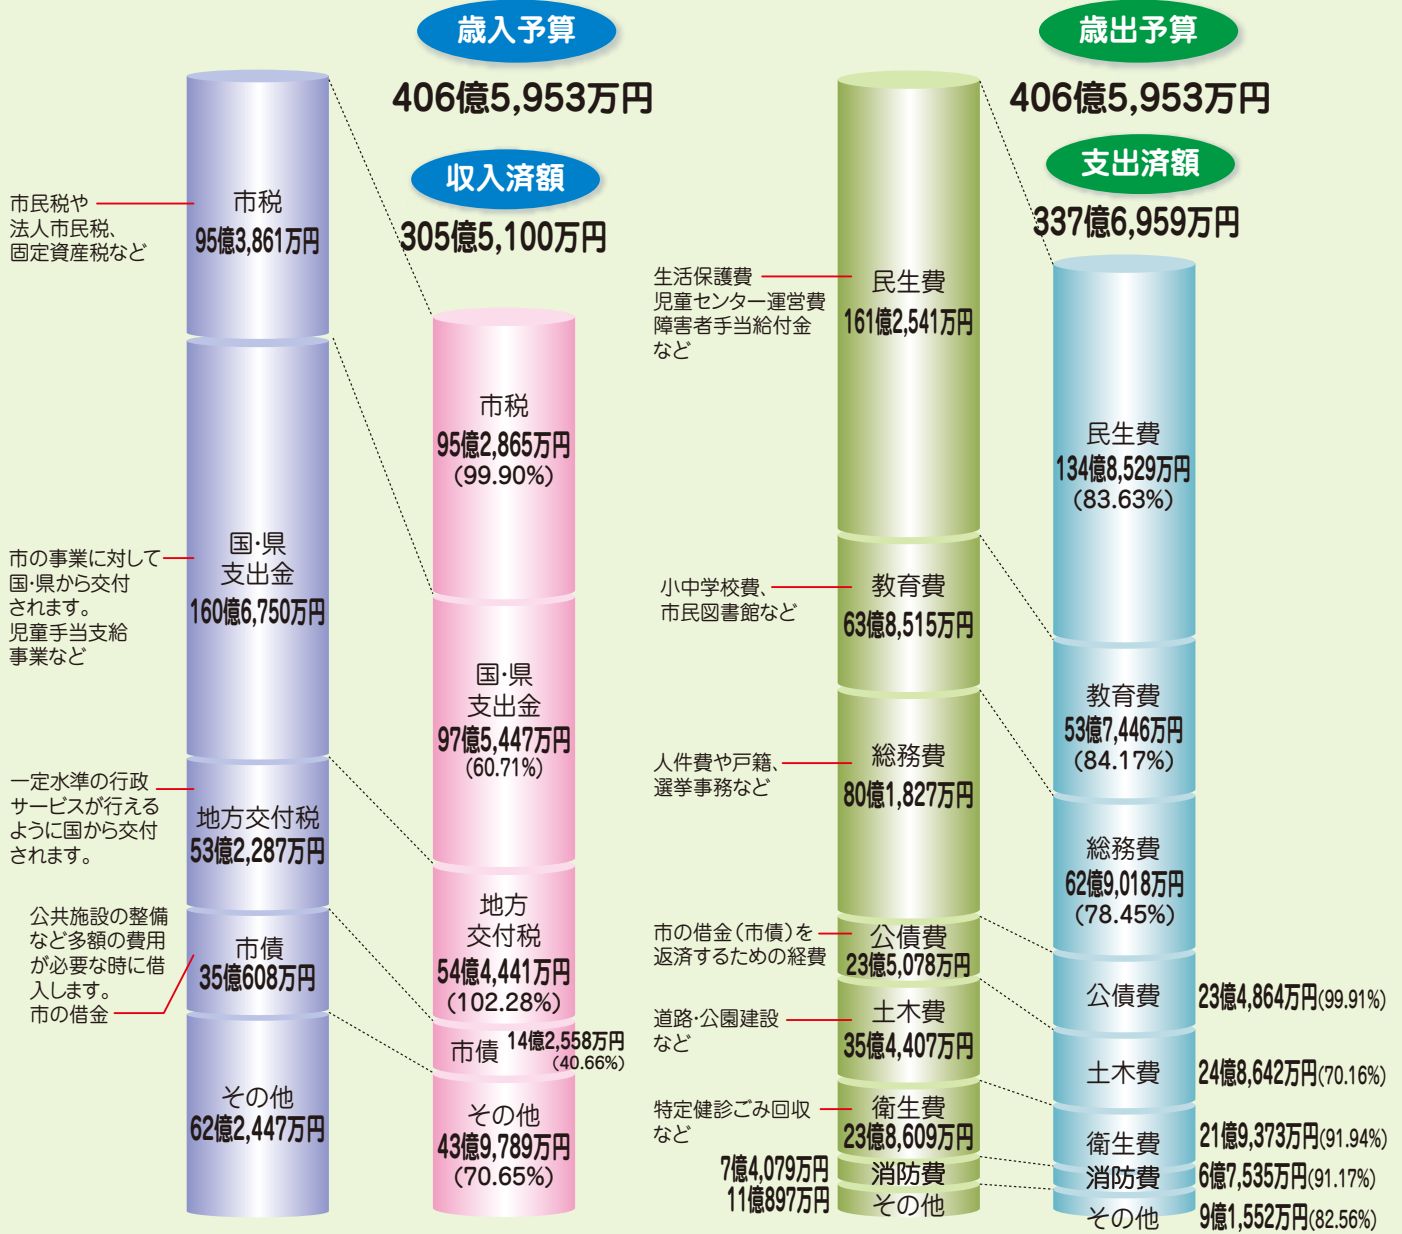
歳入予算
406億5,953万円
収入済額
305億5,100万円

市民税や法人市民税、固定資産税など
市税
95億3,861万円

市の事業に対して国･県から交付されます。児童手当支給事業など
国･県支出金
160億6,750万円

一定水準の行政サービスが行えるように国から交付されます。
地方交付税
53億2,287万円

公共施設の整備など多額の費用が必要な時に借入します。市の借金
市債
35億608万円

その他
62億2,447万円

市税
95億2,865万円
(99.90%)

国･県支出金
97億5,447万円
(60.71%)

地方交付税
54億4,441万円
(102.28%)

市債 14億2,558万円 (40.66%)

その他
43億9,789万円
(70.65%)

歳出予算
406億5,953万円
支出済額
337億6,959万円

生活保護費
児童センター運営費
障害者手当給付金
など
民生費
161億2,541万円

小中学校費、市民図書館など
教育費
63億8,515万円

人件費や戸籍、選挙事務など
総務費
80億1,827万円

市の借金（市債）を返済するための経費
公債費
23億5,078万円

道路･公園建設など
土木費
35億4,407万円

特定健診ごみ回収など
衛生費
23億8,609万円

7億4,079万円 消防費
11億897万円 その他

民生費
134億8,529万円
(83.63%)

教育費
53億7,446万円
(84.17%)

総務費
62億9,018万円
(78.45%)

公債費 23億4,864万円(99.91%)
土木費 24億8,642万円(70.16%)
衛生費 21億9,373万円(91.94%)
消防費 6億7,535万円(91.17%)
その他 9億1,552万円(82.56%)